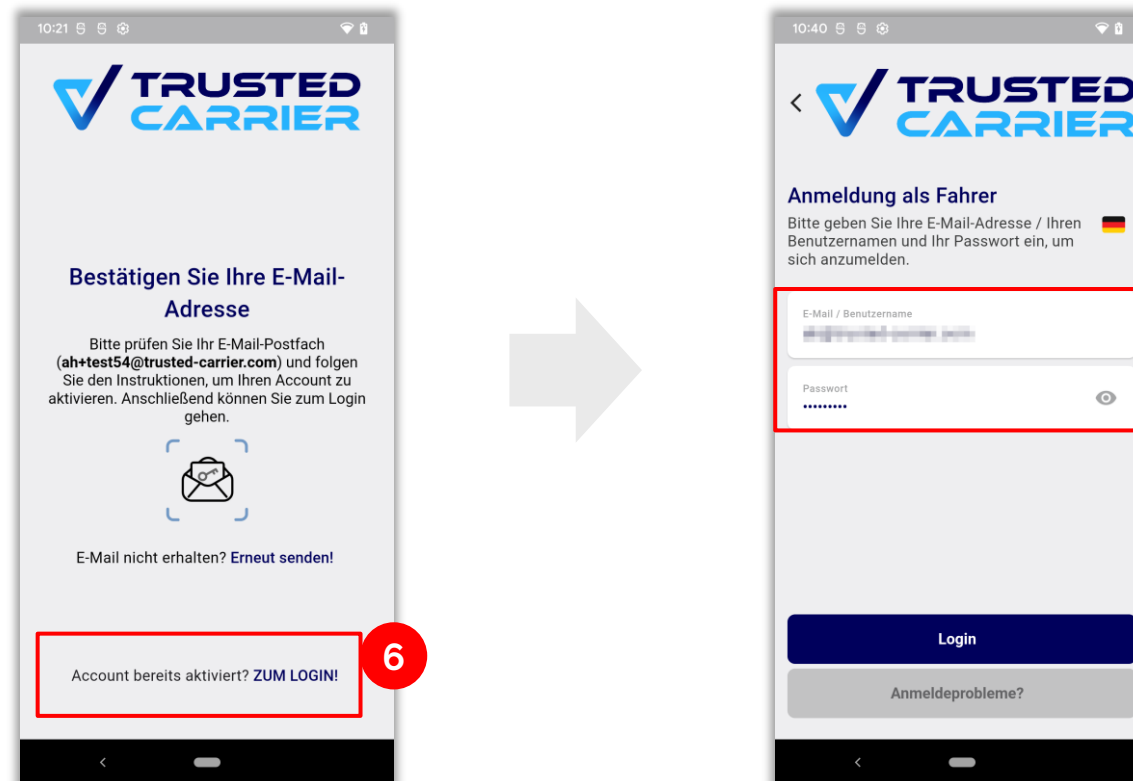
10:21

TRUSTED CARRIER

Bestätigen Sie Ihre E-Mail-Adresse

Bitte prüfen Sie Ihr E-Mail-Postfach (ah+test54@trusted-carrier.com) und folgen Sie den Instruktionen, um Ihren Account zu aktivieren. Anschließend können Sie zum Login gehen.

E-Mail nicht erhalten? Erneut senden!

Account bereits aktiviert? ZUM LOGIN!

6

10:40

TRUSTED CARRIER

Anmeldung als Fahrer

Bitte geben Sie Ihre E-Mail-Adresse / Ihren Benutzernamen und Ihr Passwort ein, um sich anzumelden.

E-Mail / Benutzername

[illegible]

Passwort

•••••••••

Login

Anmeldeprobleme?